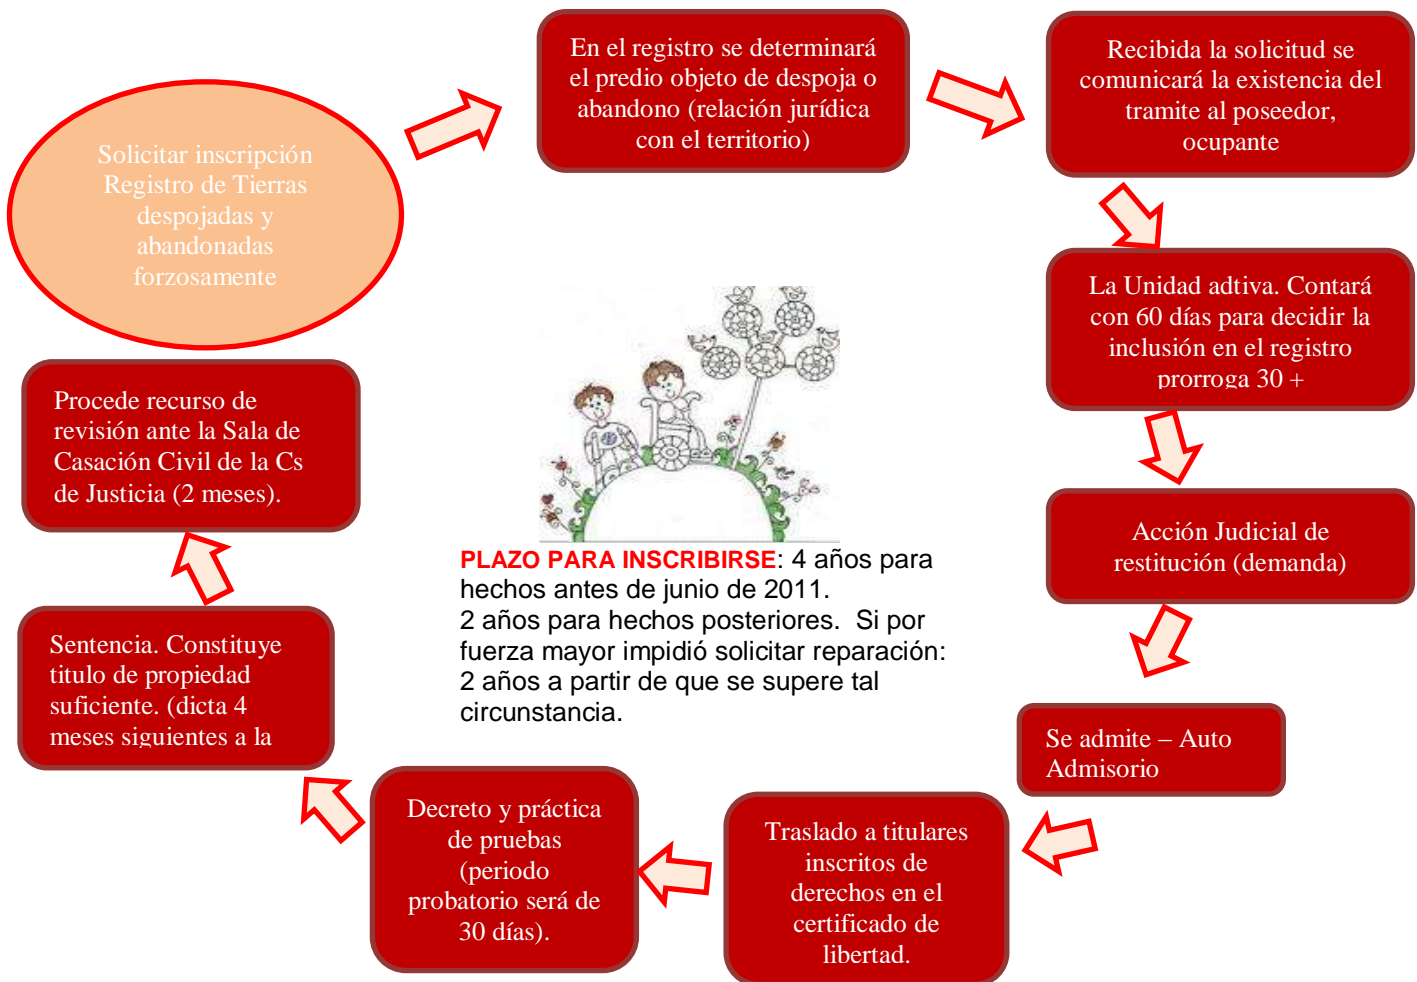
Solicitar inscripción Registro de Tierras despojadas y abandonadas forzosamente

En el registro se determinará el predio objeto de despoja o abandono (relación jurídica con el territorio)

Recibida la solicitud se comunicará la existencia del tramite al poseedor, ocupante

La Unidad adtiva. Contará con 60 días para decidir la inclusión en el registro prorroga 30 +

Acción Judicial de restitución (demanda)

Se admite – Auto Admisorio

Traslado a titulares inscritos de derechos en el certificado de libertad.

Decreto y práctica de pruebas (periodo probatorio será de 30 días).

Sentencia. Constituye titulo de propiedad suficiente. (dicta 4 meses siguientes a la

Procede recurso de revisión ante la Sala de Casación Civil de la Cs de Justicia (2 meses).

PLAZO PARA INSCRIBIRSE: 4 años para hechos antes de junio de 2011.
2 años para hechos posteriores. Si por fuerza mayor impidió solicitar reparación: 2 años a partir de que se supere tal circunstancia.